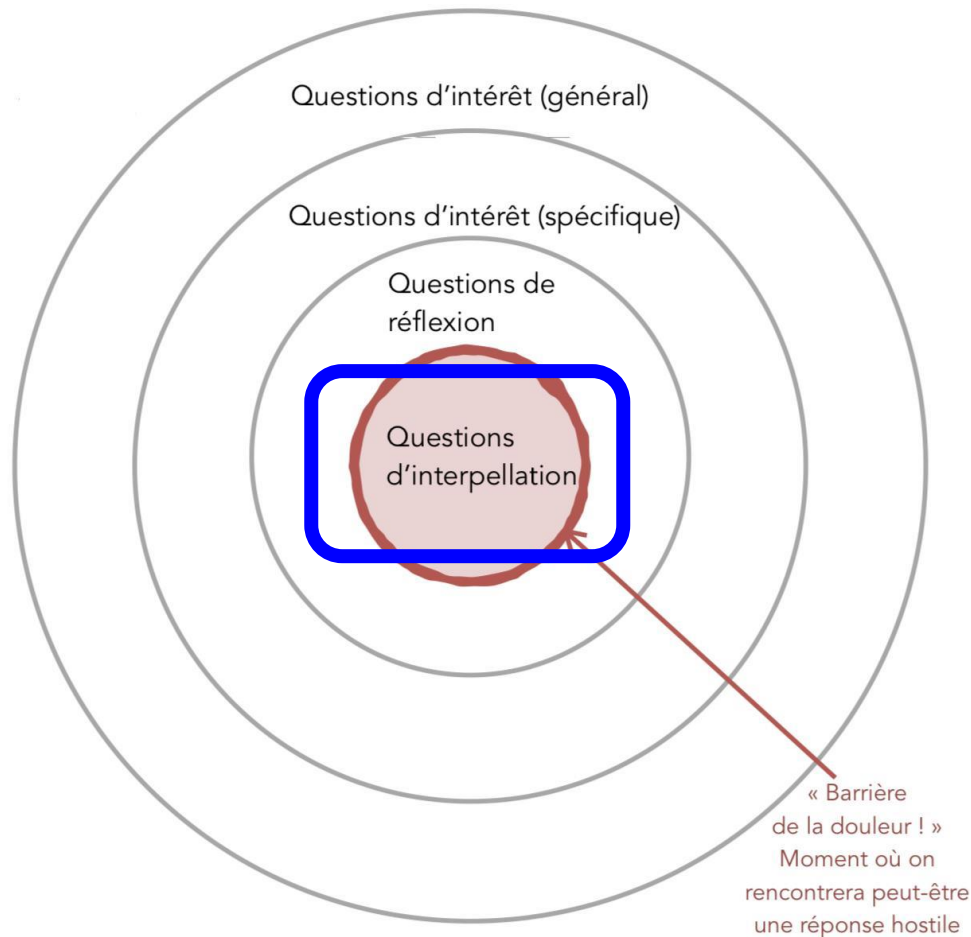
Questions d'intérêt (général)

Questions d'intérêt (spécifique)

Questions de réflexion

Questions d'interpellation

« Barrière de la douleur ! » Moment où on rencontrera peut-être une réponse hostile